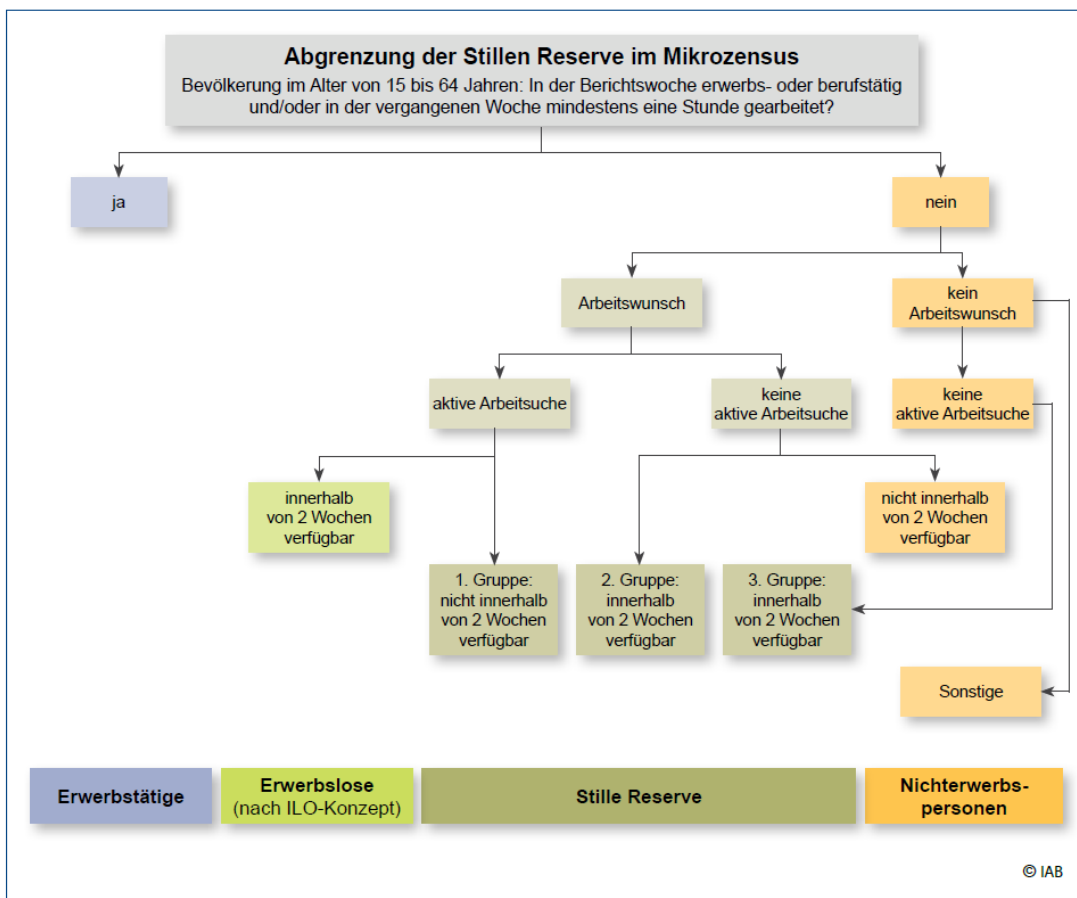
Abgrenzung der Stillen Reserve im Mikrozensus
Bevölkerung im Alter von 15 bis 64 Jahren: In der Berichtswoche erwerbs- oder berufstätig und/oder in der vergangenen Woche mindestens eine Stunde gearbeitet?

ja

nein

Arbeitswunsch

kein Arbeitswunsch

aktive Arbeitsuche

keine aktive Arbeitsuche

keine aktive Arbeitsuche

innerhalb von 2 Wochen verfügbar

nicht innerhalb von 2 Wochen verfügbar

1. Gruppe: nicht innerhalb von 2 Wochen verfügbar

2. Gruppe: innerhalb von 2 Wochen verfügbar

3. Gruppe: innerhalb von 2 Wochen verfügbar

Sonstige

Erwerbstätige

Erwerbslose (nach ILO-Konzept)

Stille Reserve

Nichterwerbspersonen

© IAB